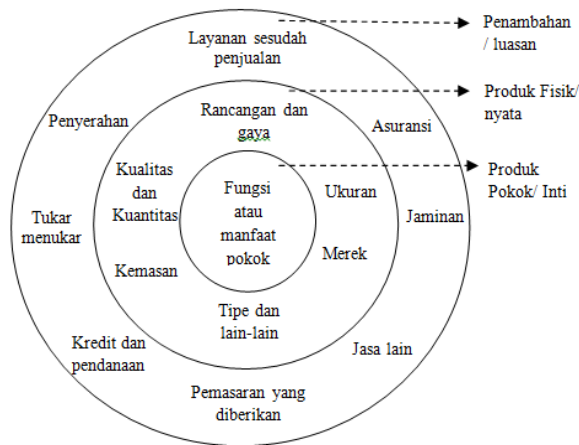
Layanan sesudah penjualan

Penambahan / luasan

Produk Fisik/ nyata

Produk Pokok/ Inti

Penyerahan

Rancangan dan gaya

Asuransi

Kualitas dan Kuantitas

Fungsi atau manfaat pokok

Ukuran

Tukar menukar

Jaminan

Kemasan

Merek

Tipe dan lain-lain

Kredit dan pendanaan

Jasa lain

Pemasaran yang diberikan